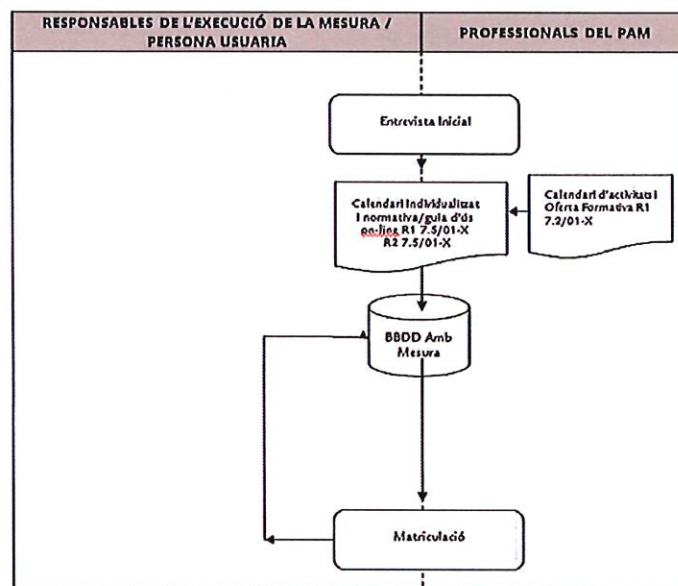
RESPONSABLES DE L'EXECUCIÓ DE LA MESURA / PERSONA USUARIA

PROFESSIONALS DEL PAM

Entrevista Inicial

Calendari individualitzat i normativa/guia d'ús on-line R1 7.5/01-X R2 7.5/01-X

Calendari d'activitats i Oferta Formativa R1 7.2/01-X

BBDD Amb Mesura

Matriculació